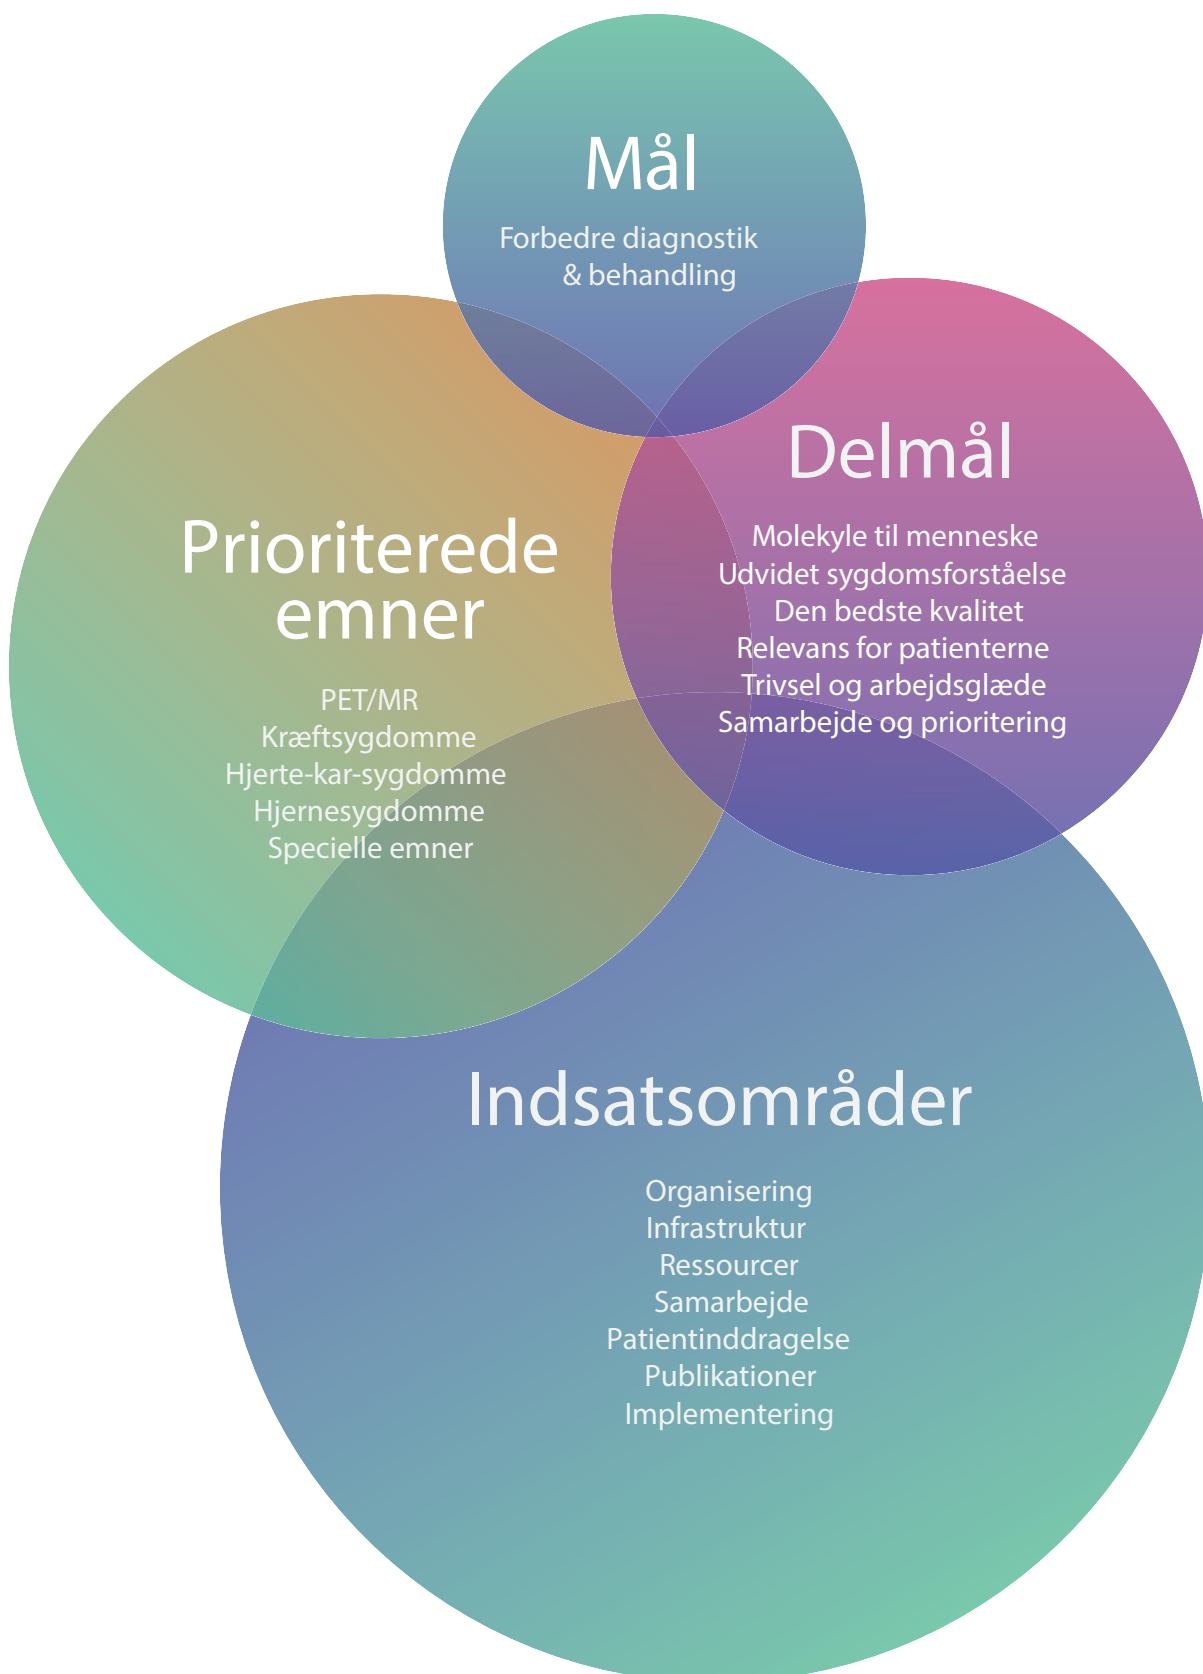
Mål

Forbedre diagnostik & behandling

Delmål

Molekyle til menneske
Udvidet sygdomsforståelse
Den bedste kvalitet
Relevans for patienterne
Trivsel og arbejdsglæde
Samarbejde og prioritering

Prioriterede emner

PET/MR
Kræftsygdomme
Hjerte-kar-sygdomme
Hjernesygdomme
Specielle emner

Indsatsområder

Organisering
Infrastruktur
Ressourcer
Samarbejde
Patientinddragelse
Publikationer
Implementering